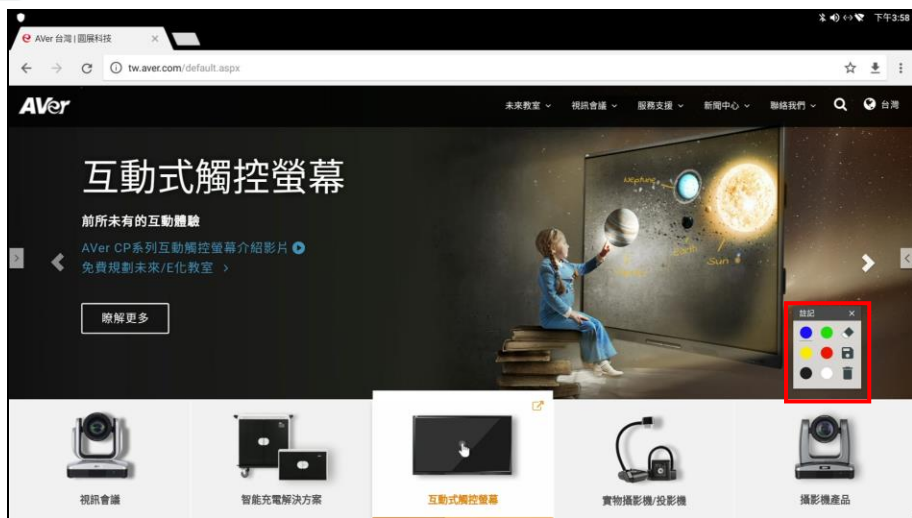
下午3:58

AVer 台灣 | 圓展科技

tw.aver.com/default.aspx

AVer

未來教室 視訊會議 服務支援 新聞中心 聯絡我們 台灣

互動式觸控螢幕

前所未有的互動體驗

AVer CP系列互動觸控螢幕介紹影片

免費規劃未來/E化教室 >

瞭解更多

Neptune

Earth

Sun

Venus

筆記

視訊會議

智能充電解決方案

互動式觸控螢幕

實物攝影機/投影機

攝影機產品